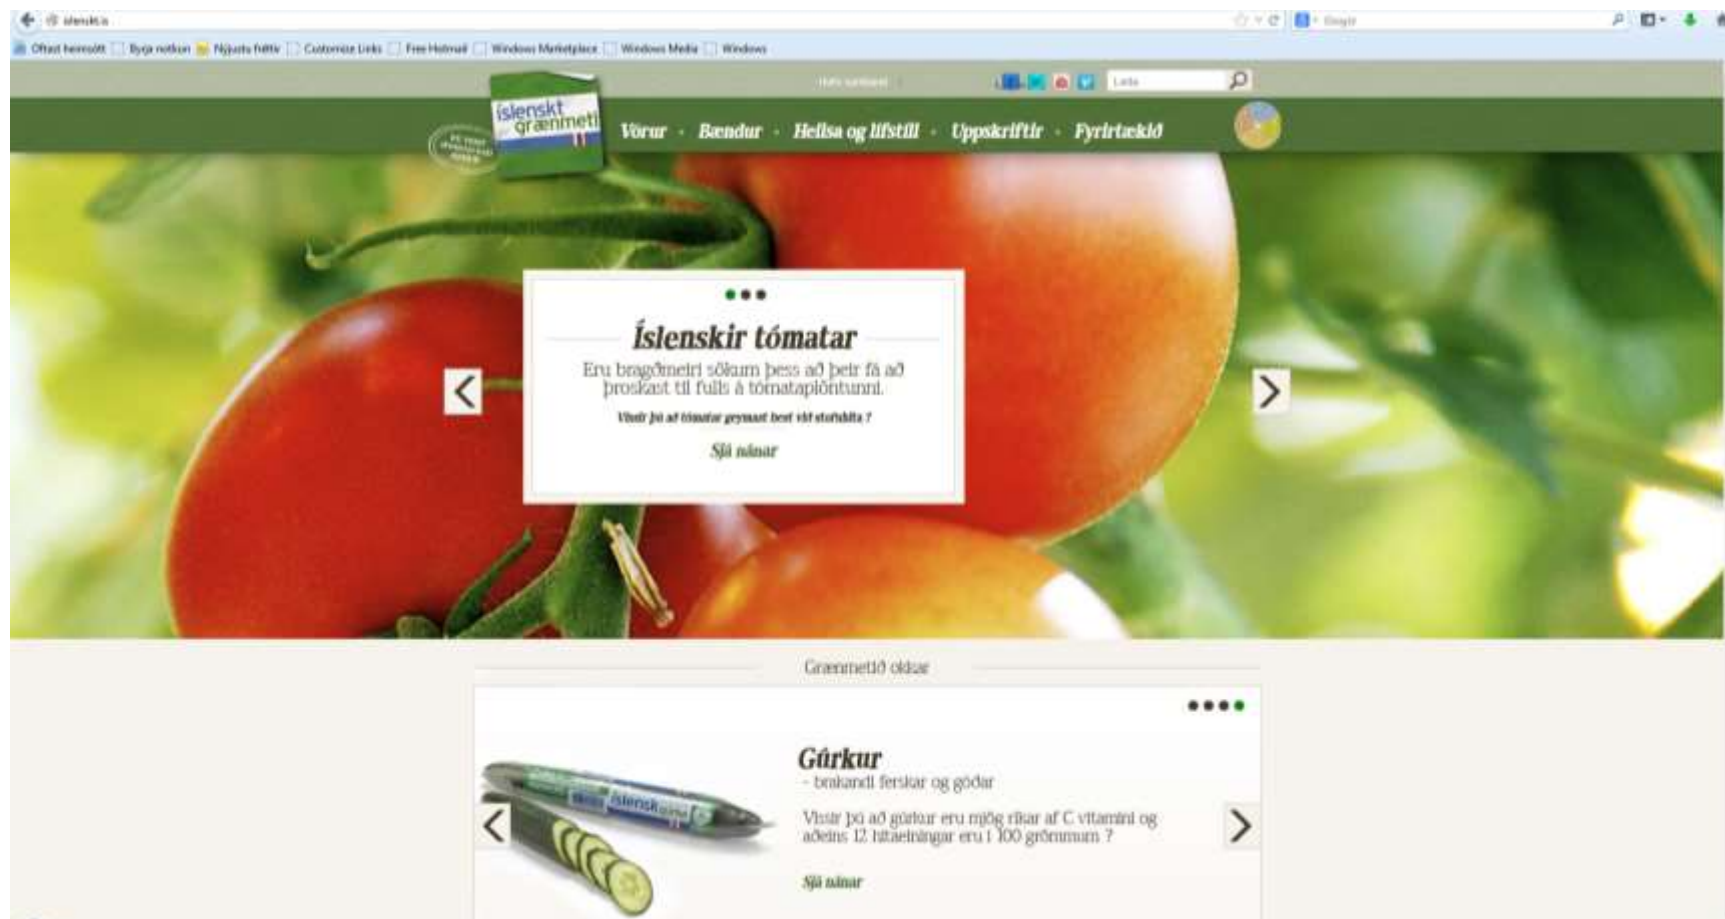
islenskt.is

Oftast heimsótt Byrja notkun Nýjustu fréttir Customize Links Free Hotmail Windows Marketplace Windows Media Windows

Google

Hafa samband

Leita

íslenskt grænmeti

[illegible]

Vörur · Bændur · Heilsa og lífstíll · Uppskriftir · Fyrirtækið

Íslenskir tómatar

Eru bragðmeiri sökum þess að þeir fá að þroskast til fulls á tómataplöntunni.

Vissir þú að tómatar geymast best við stofuhita ?

Sjá nánar

Grænmetið okkar

Gúrkur

- brakandi ferskar og góðar

Vissir þú að gúrkur eru mjög ríkar af C vítamíni og aðeins 12 hitaeiningar eru í 100 grömmum ?

Sjá nánar

íslenskt